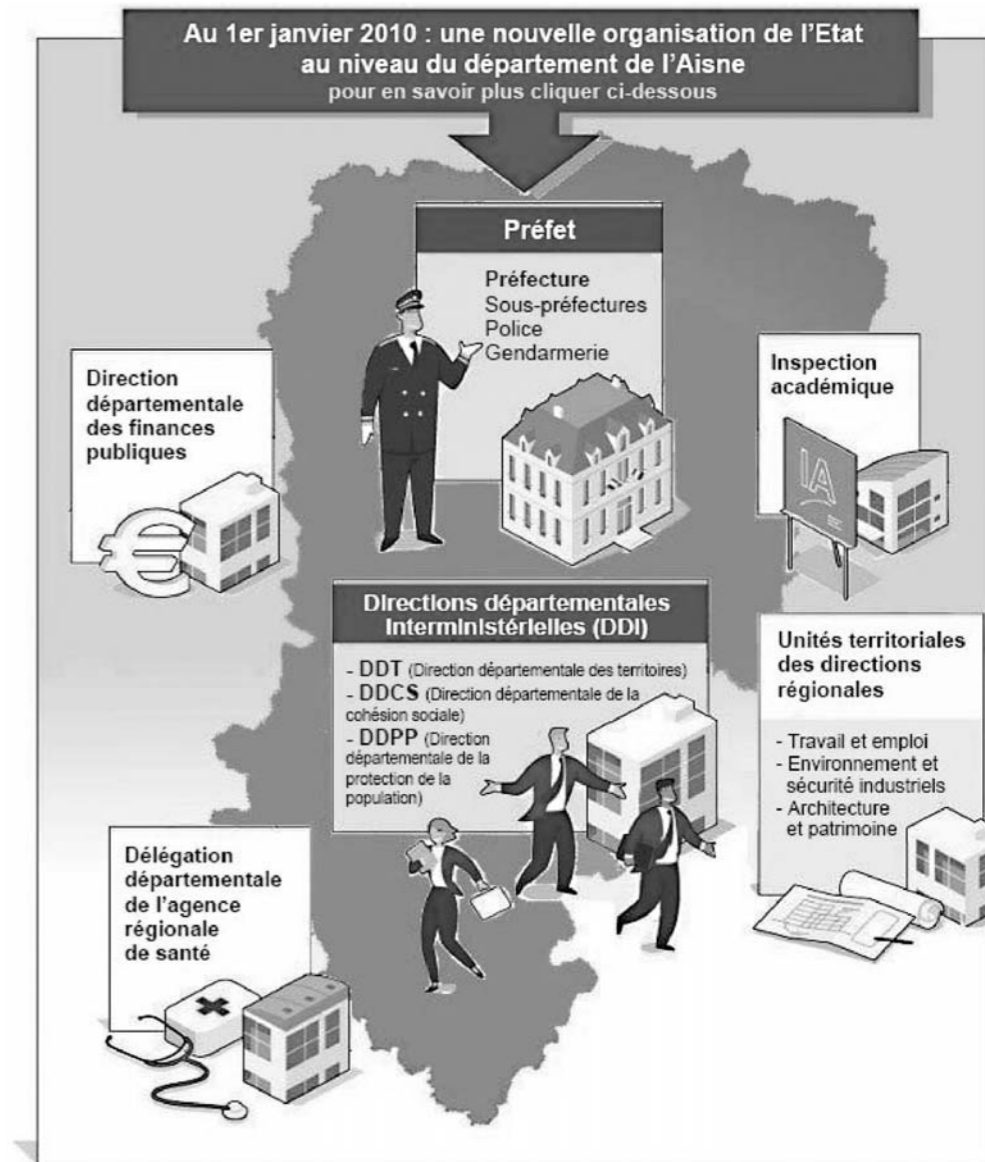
Au 1er janvier 2010 : une nouvelle organisation de l'Etat au niveau du département de l'Aisne
pour en savoir plus cliquer ci-dessous

Préfet

Préfecture
Sous-préfectures
Police
Gendarmerie

Direction départementale des finances publiques

Inspection académique

IA

Directions départementales interministérielles (DDI)

- DDT (Direction départementale des territoires)
- DDCS (Direction départementale de la cohésion sociale)
- DDPP (Direction départementale de la protection de la population)

Unités territoriales des directions régionales

- Travail et emploi
- Environnement et sécurité industriels
- Architecture et patrimoine

Délégation départementale de l'agence régionale de santé